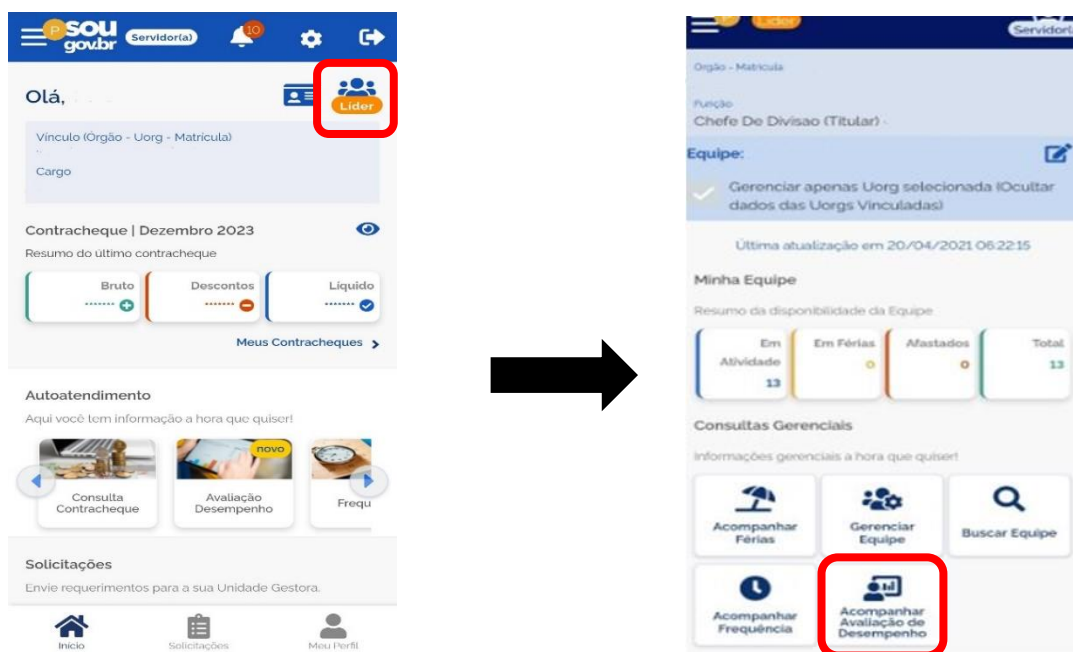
P SOU gov.br Servidor(a) 10

Olá,

Líder

Vínculo (Órgão - Uorg - Matrícula)

Cargo

Contracheque | Dezembro 2023

Resumo do último contracheque

Bruto

Descontos

Líquido

Meus Contracheques

Autoatendimento

Aqui você tem informação a hora que quiser!

Consulta Contracheque

novo

Avaliação Desempenho

Frequ

Solicitações

Envie requerimentos para a sua Unidade Gestora.

Início

Solicitações

Meu Perfil

Líder

Servidor(

Orgão - Matricula

Função

Chefe De Divisao (Titular) -

Equipe:

Gerenciar apenas Uorg selecionada (Ocultar dados das Uorgs Vinculadas)

Última atualização em 20/04/2021 06:22:15

Minha Equipe

Resumo da disponibilidade da Equipe

| Em Atividade | Em Férias | Afastados | Total |
|---|---|---|---|
| 13 | 0 | 0 | 13 |

Consultas Gerenciais

Informações gerenciais a hora que quiser!

Acompanhar Férias

Gerenciar Equipe

Buscar Equipe

Acompanhar Frequência

Acompanhar Avaliação de Desempenho